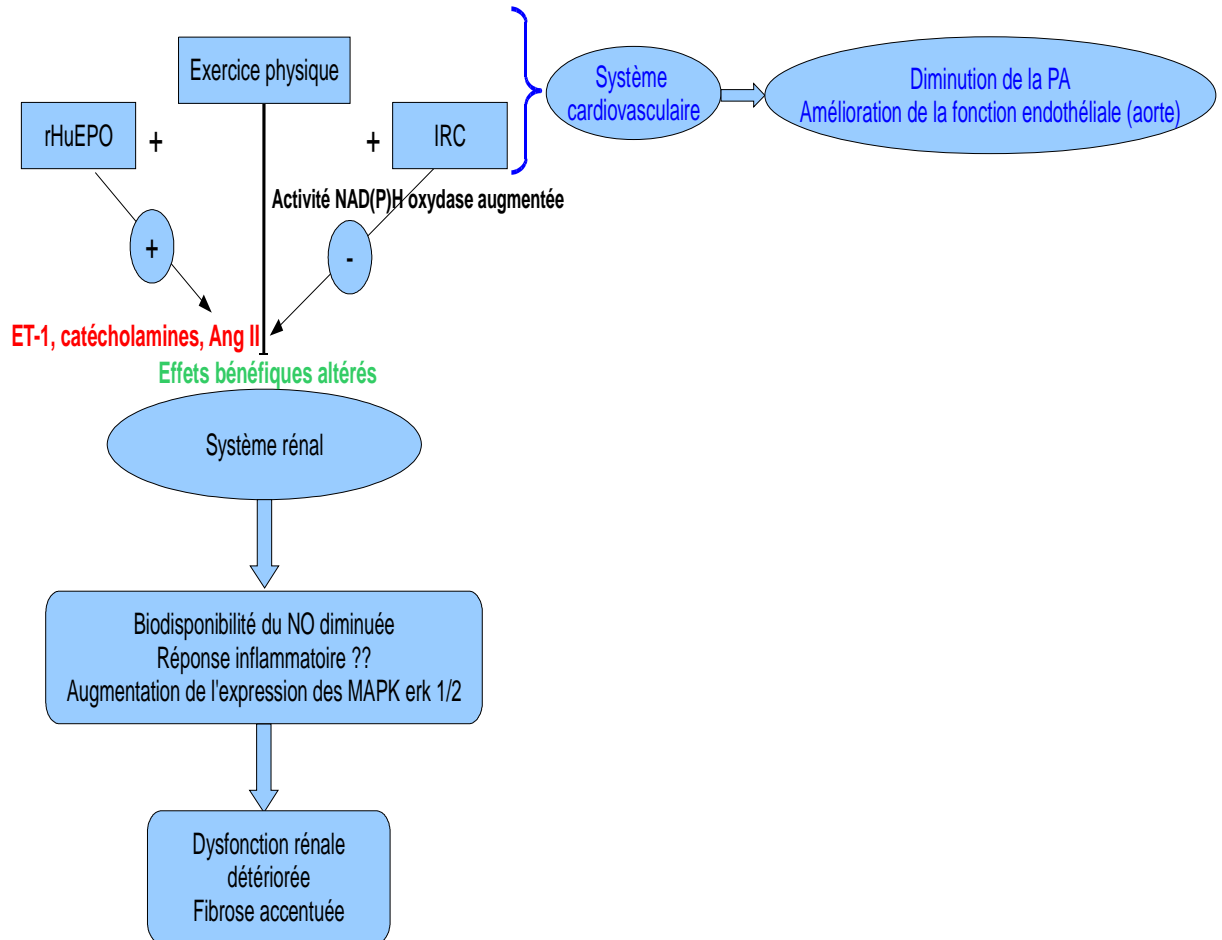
Exercice physique

rHuEPO + + IRC

Système cardiovasculaire

Diminution de la PA
Amélioration de la fonction endothéliale (aorte)

Activité NAD(P)H oxydase augmentée

+

-

ET-1, catécholamines, Ang II

Effets bénéfiques altérés

Système rénal

Biodisponibilité du NO diminuée
Réponse inflammatoire ??
Augmentation de l'expression des MAPK erk 1/2

Dysfonction rénale détériorée
Fibrose accentuée